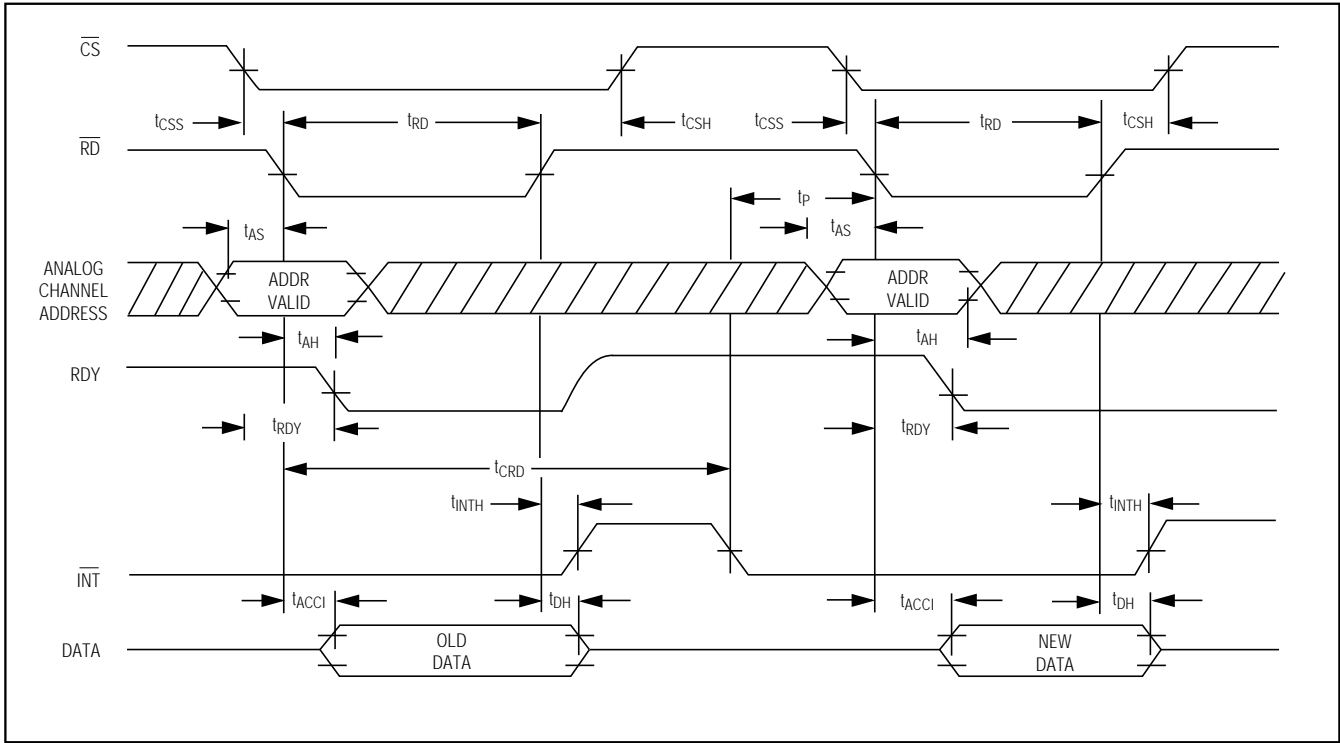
$\overline{CS}$

$t_{CSS}$ $t_{RD}$ $t_{CSH}$ $t_{CSS}$ $t_{RD}$ $t_{CSH}$

$\overline{RD}$

$t_{P}$

$t_{AS}$ $t_{AS}$

ANALOG CHANNEL ADDRESS

ADDR VALID

ADDR VALID

$t_{AH}$ $t_{AH}$

RDY

$t_{RDY}$ $t_{RDY}$

$t_{CRD}$

$t_{INTH}$ $t_{INTH}$

$\overline{INT}$

$t_{ACCI}$ $t_{DH}$ $t_{ACCI}$ $t_{DH}$

DATA

OLD DATA

NEW DATA